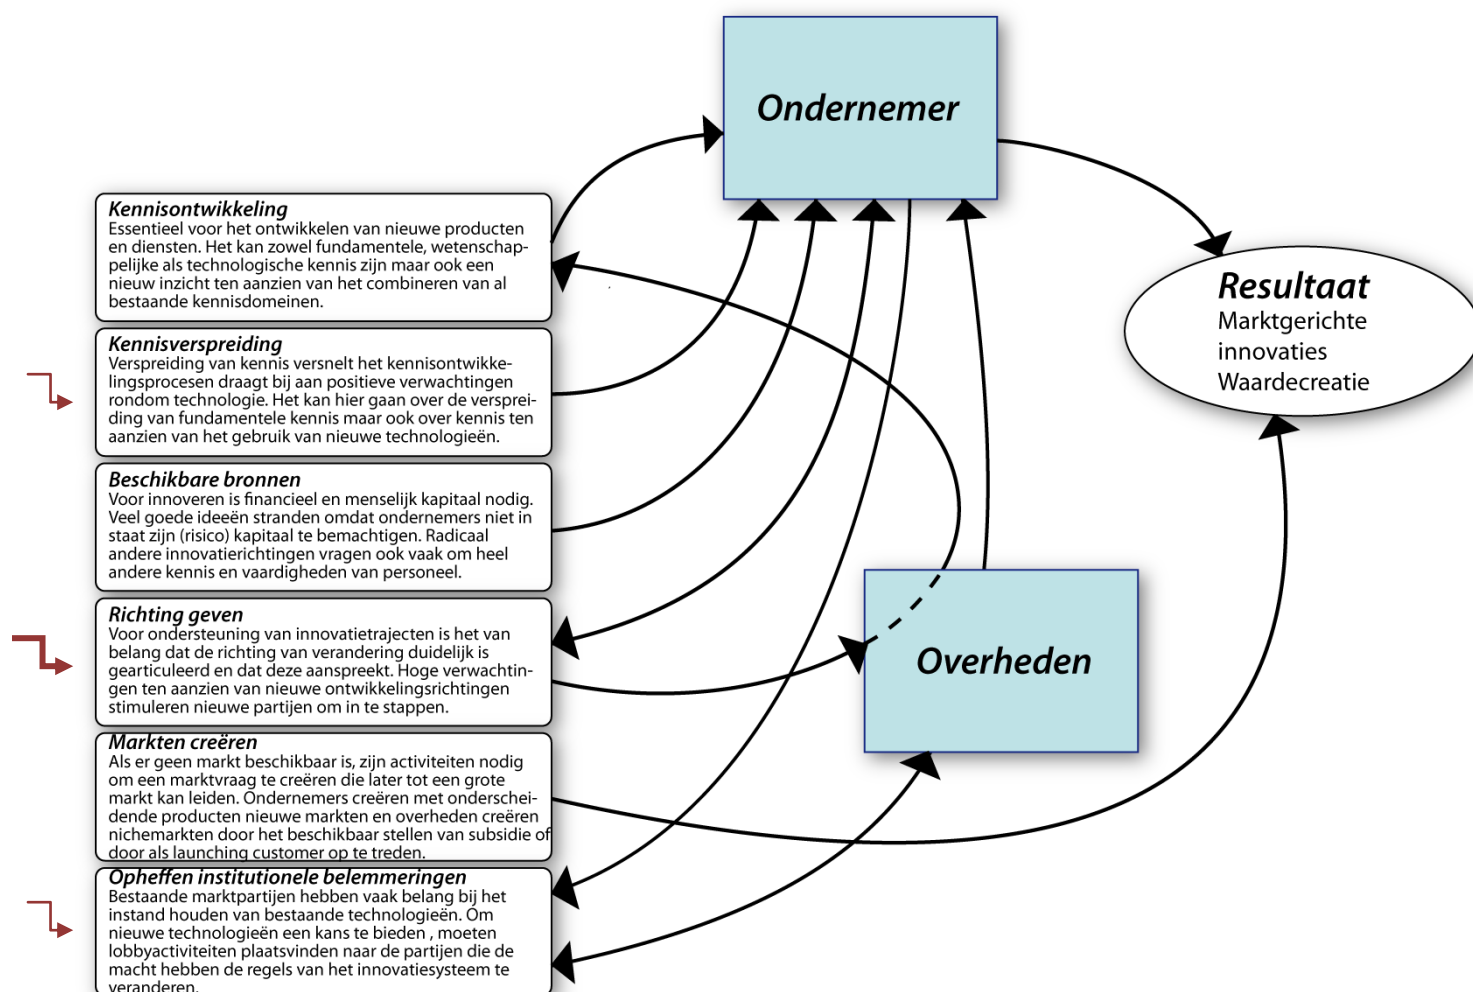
Ondernemer

Resultaat
Marktgerichte innovaties
Waardecreatie

Overheden

Kennisontwikkeling
Essentieel voor het ontwikkelen van nieuwe producten en diensten. Het kan zowel fundamentele, wetenschappelijke als technologische kennis zijn maar ook een nieuw inzicht ten aanzien van het combineren van al bestaande kennisdomeinen.

Kennisverspreiding
Verspreiding van kennis versnelt het kennisontwikkelingsprocesen draagt bij aan positieve verwachtingen rondom technologie. Het kan hier gaan over de verspreiding van fundamentele kennis maar ook over kennis ten aanzien van het gebruik van nieuwe technologieën.

Beschikbare bronnen
Voor innoveren is financieel en menselijk kapitaal nodig. Veel goede ideeën stranden omdat ondernemers niet in staat zijn (risico) kapitaal te bemachtigen. Radicaal andere innovatierichtingen vragen ook vaak om heel andere kennis en vaardigheden van personeel.

Richting geven
Voor ondersteuning van innovatietrajecten is het van belang dat de richting van verandering duidelijk is gearticuleerd en dat deze aanspreekt. Hoge verwachtingen ten aanzien van nieuwe ontwikkelingsrichtingen stimuleren nieuwe partijen om in te stappen.

Markten creëren
Als er geen markt beschikbaar is, zijn activiteiten nodig om een marktvraag te creëren die later tot een grote markt kan leiden. Ondernemers creëren met onderscheidende producten nieuwe markten en overheden creëren nichemarkten door het beschikbaar stellen van subsidie of door als launching customer op te treden.

Opheffen institutionele belemmeringen
Bestaande marktpartijen hebben vaak belang bij het instand houden van bestaande technologieën. Om nieuwe technologieën een kans te bieden , moeten lobbyactiviteiten plaatsvinden naar de partijen die de macht hebben de regels van het innovatiesysteem te veranderen.